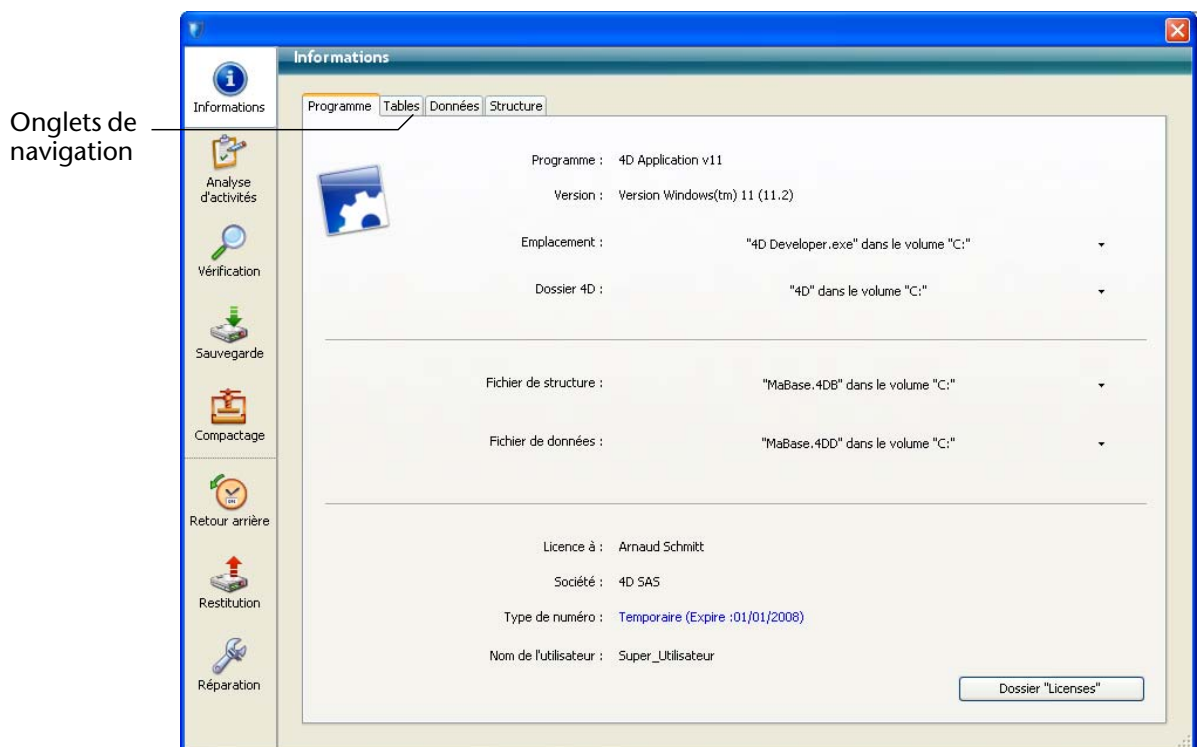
Onglets de navigation

Informations

Analyse d'activités

Vérification

Sauvegarde

Compactage

Retour arrière

Restitution

Réparation

Informations

Programme | Tables | Données | Structure

Programme : 4D Application v11

Version : Version Windows(tm) 11 (11.2)

Emplacement : "4D Developer.exe" dans le volume "C:"

Dossier 4D : "4D" dans le volume "C:"

Fichier de structure : "MaBase.4DB" dans le volume "C:"

Fichier de données : "MaBase.4DD" dans le volume "C:"

Licence à : Arnaud Schmitt

Société : 4D SAS

Type de numéro : Temporaire (Expire :01/01/2008)

Nom de l'utilisateur : Super_Utilisateur

Dossier "Licenses"